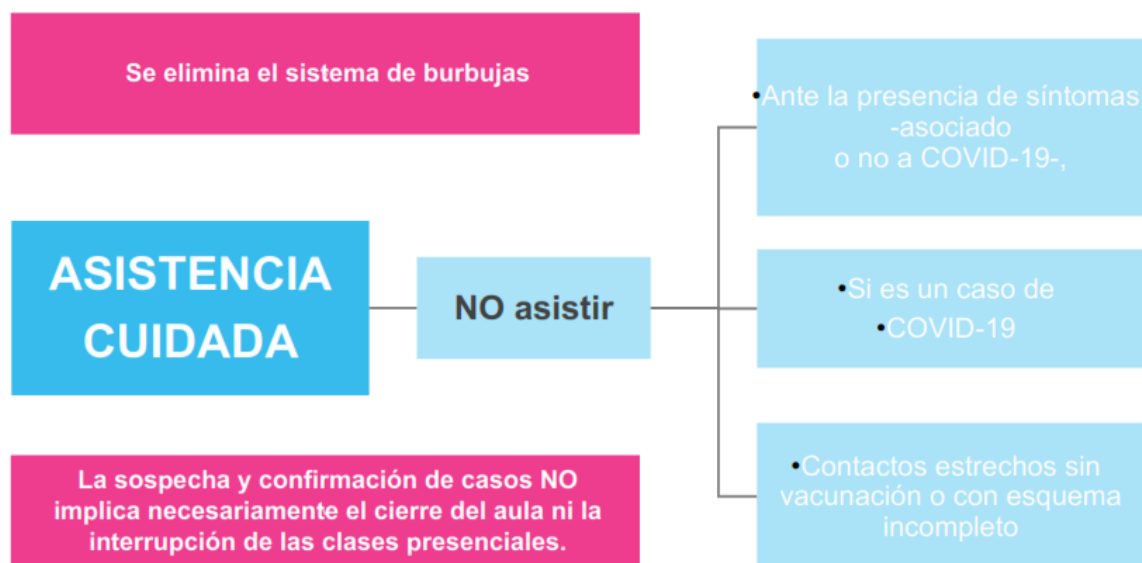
Se elimina el sistema de burbujas

ASISTENCIA CUIDADA

NO asistir

•Ante la presencia de síntomas -asociado o no a COVID-19-,

•Si es un caso de •COVID-19

•Contactos estrechos sin vacunación o con esquema incompleto

La sospecha y confirmación de casos NO implica necesariamente el cierre del aula ni la interrupción de las clases presenciales.